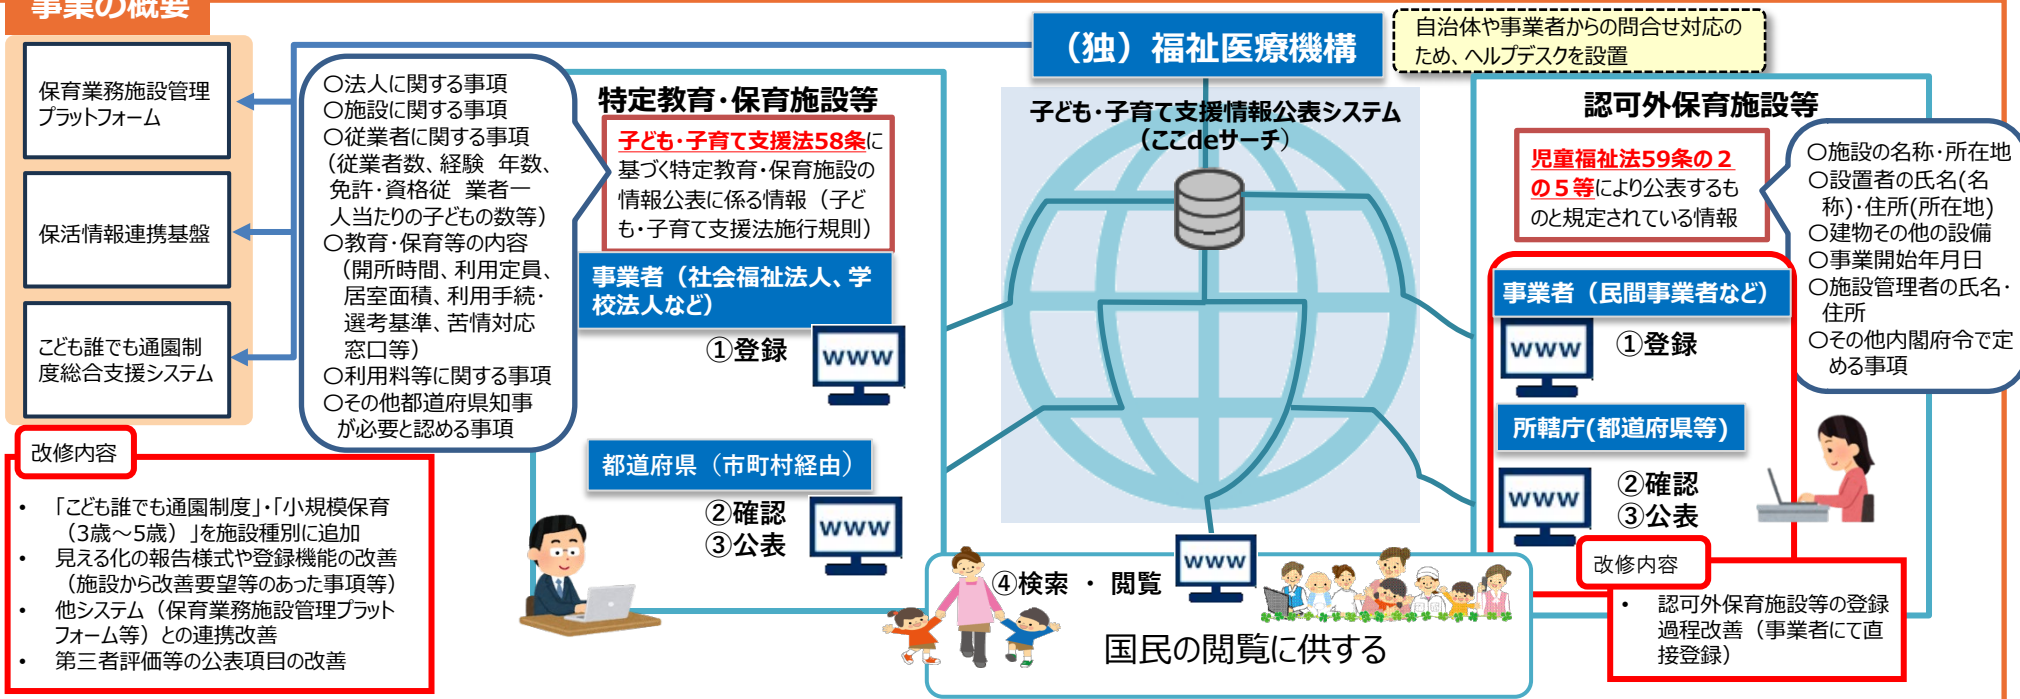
事業の概要

保育業務施設管理プラットフォーム

保活情報連携基盤

こども誰でも通園制度総合支援システム

○法人に関する事項
○施設に関する事項
○従業者に関する事項（従業者数、経験 年数、免許・資格従 業者一人当たりの子どもの数等）
○教育・保育等の内容（開所時間、利用定員、居室面積、利用手続・選考基準、苦情対応窓口等）
○利用料等に関する事項
○その他都道府県知事が必要と認める事項

改修内容
・ 「こども誰でも通園制度」・「小規模保育（3歳～5歳）」を施設種別に追加
・ 見える化の報告様式や登録機能の改善（施設から改善要望等のあった事項等）
・ 他システム（保育業務施設管理プラットフォーム等）との連携改善
・ 第三者評価等の公表項目の改善

特定教育・保育施設等

子ども・子育て支援法58条に基づく特定教育・保育施設の情報公表に係る情報（子ども・子育て支援法施行規則）

事業者（社会福祉法人、学校法人など）

①登録

www

都道府県（市町村経由）

②確認
③公表

www

（独）福祉医療機構

自治体や事業者からの問合せ対応のため、ヘルプデスクを設置

子ども・子育て支援情報公表システム（ここdeサーチ）

www

④検索 ・ 閲覧

国民の閲覧に供する

認可外保育施設等

児童福祉法59条の２の５等により公表するものと規定されている情報

○施設の名称・所在地
○設置者の氏名(名称)・住所(所在地)
○建物その他の設備
○事業開始年月日
○施設管理者の氏名・住所
○その他内閣府令で定める事項

事業者（民間事業者など）

www

①登録

所轄庁(都道府県等)

www

②確認
③公表

改修内容
・ 認可外保育施設等の登録過程改善（事業者にて直接登録）